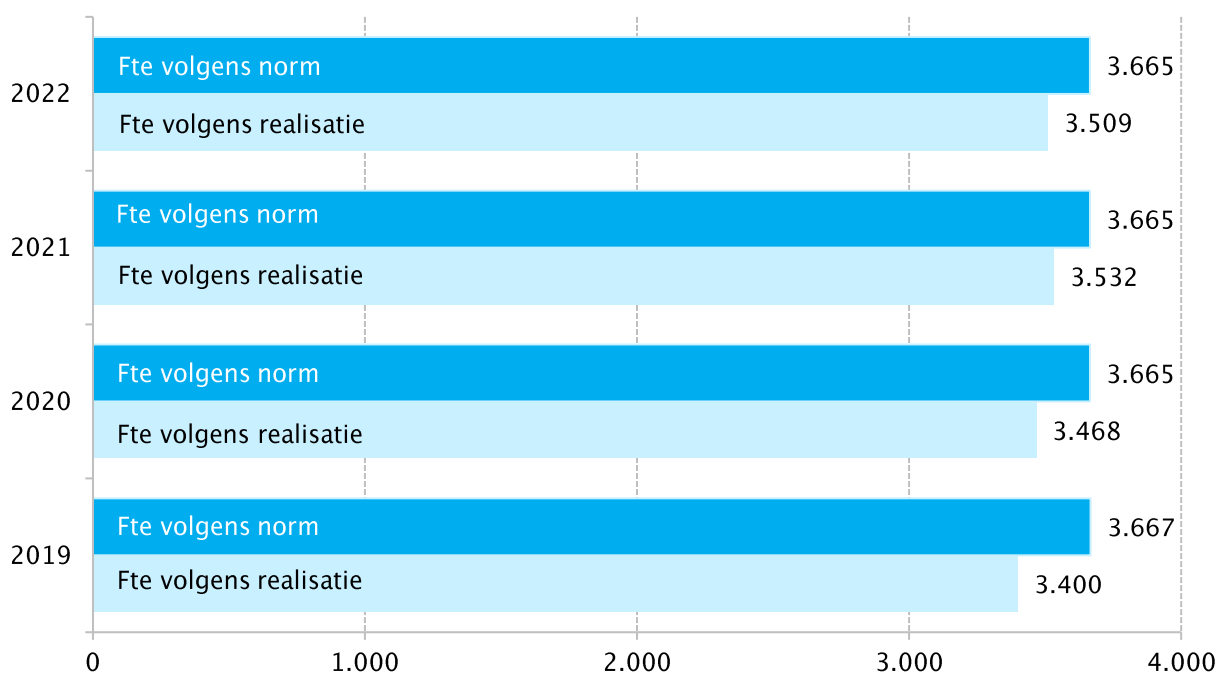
2022
Fte volgens norm 3.665
Fte volgens realisatie 3.509

2021
Fte volgens norm 3.665
Fte volgens realisatie 3.532

2020
Fte volgens norm 3.665
Fte volgens realisatie 3.468

2019
Fte volgens norm 3.667
Fte volgens realisatie 3.400

0 1.000 2.000 3.000 4.000